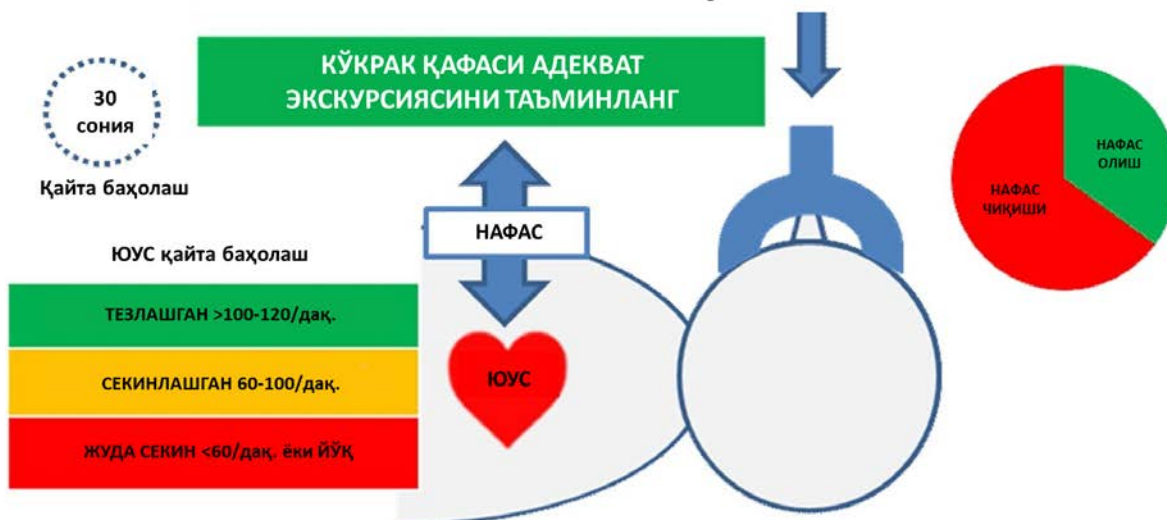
30
сония

Қайта баҳолаш

КЎКРАК ҚАФАСИ АДЕКВАТ ЭКСКУРСИЯСИНИ ТАЪМИНЛАНГ

НАФАС

ЮУС қайта баҳолаш

ТЕЗЛАШГАН >100-120/дақ.

СЕКИНЛАШГАН 60-100/дақ.

ЖУДА СЕКИН <60/дақ. ёки ЙЎҚ

ЮУС

НАФАС ОЛИШ

НАФАС ЧИҚИШИ